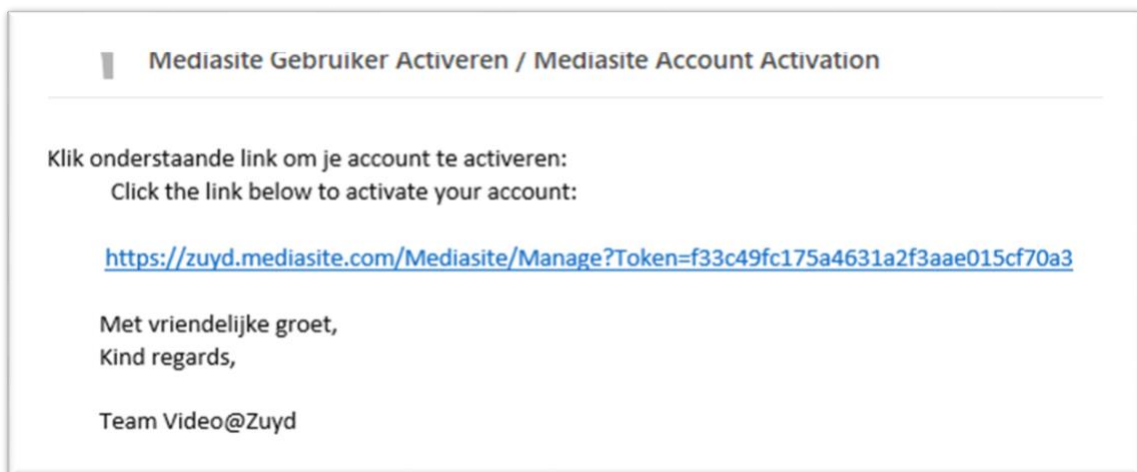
Mediasite Gebruiker Activeren / Mediasite Account Activation

Klik onderstaande link om je account te activeren:
Click the link below to activate your account:

https://zuyd.mediasite.com/Mediasite/Manage?Token=f33c49fc175a4631a2f3aae015cf70a3

Met vriendelijke groet,
Kind regards,

Team Video@Zuyd